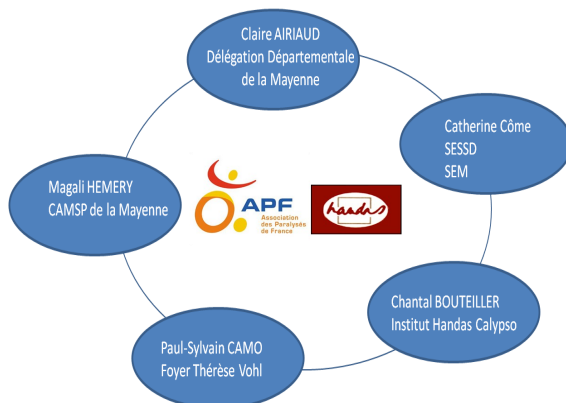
Claire AIRIAUD
Délégation Départementale de la Mayenne

Catherine Côme
SESSD
SEM

Chantal BOUTEILLER
Institut Handas Calypso

Paul-Sylvain CAMO
Foyer Thérèse Vohl

Magali HEMERY
CAMSP de la Mayenne

APF
Association des Paralysés de France

handas